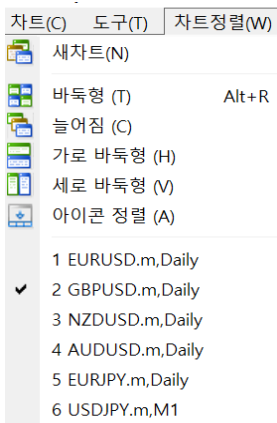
차트(C) 도구(T) 차트정렬(W)

새차트(N)

바둑형 (T) Alt+R
늘어짐 (C)
가로 바둑형 (H)
세로 바둑형 (V)
아이콘 정렬 (A)

1 EURUSD.m,Daily
✔ 2 GBPUSD.m,Daily
3 NZDUSD.m,Daily
4 AUDUSD.m,Daily
5 EURJPY.m,Daily
6 USDJPY.m,M1